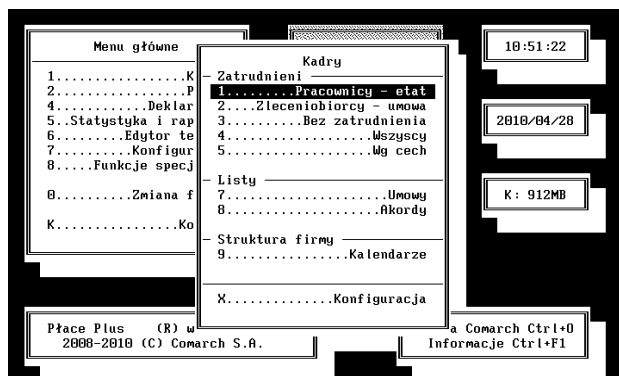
Menu główne
1.................K
2.................P
4............Deklar
5..Statystyka i rap
6.........Edytor te
7.........Konfigur
8.....Funkcje specj

0.........Zmiana f

K................Ko

Kadry
Zatrudnieni
1.........Pracownicy - etat
2...Zleceniobiorcy - umowa
3..........Bez zatrudnienia
4..................Wszyscy
5...................Wg cech

Listy
7......................Umowy
8.....................Akordy

Struktura firmy
9................Kalendarze

X.............Konfiguracja

10:51:22

2010/04/28

K: 912MB

Płace Plus (R) w
2008-2010 (C) Comarch S.A.

a Comarch Ctrl+O
Informacje Ctrl+F1